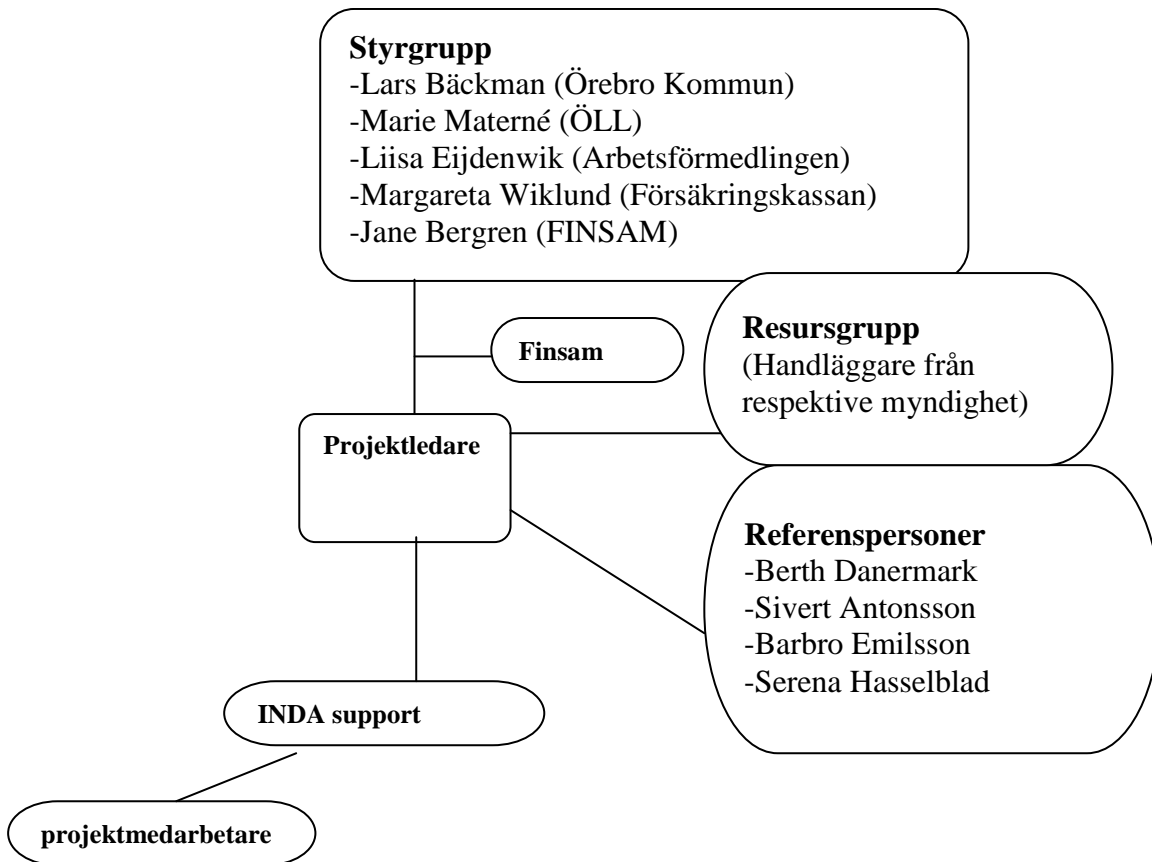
**Styrgrupp**
-Lars Bäckman (Örebro Kommun)
-Marie Materné (ÖLL)
-Liisa Eijdenwik (Arbetsförmedlingen)
-Margareta Wiklund (Försäkringskassan)
-Jane Bergren (FINSAM)

**Finsam**

**Resursgrupp**
(Handläggare från respektive myndighet)

**Projektledare**

**Referenspersoner**
-Berth Danermark
-Sivert Antonsson
-Barbro Emilsson
-Serena Hasselblad

**INDA support**

**projektmedarbetare**